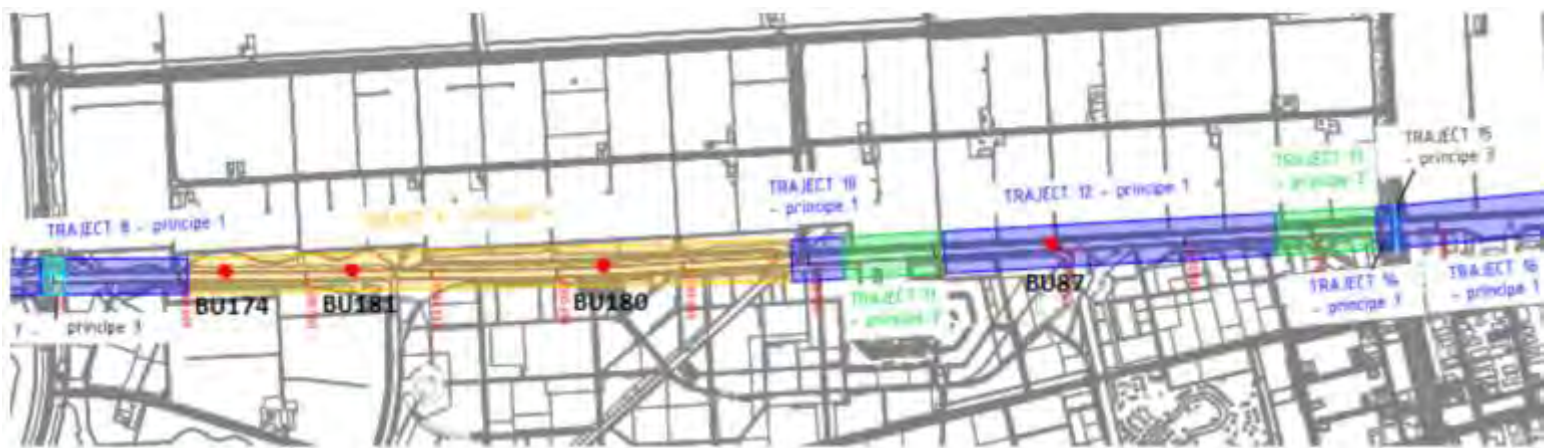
TRAJECT 8 - principe 1

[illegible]

TRAJECT 10 - principe 1

TRAJECT 12 - principe 1

TRAJECT 11 - principe 2

TRAJECT 15 - principe 3

7 - principe 3

BU174

BU181

BU180

TRAJECT 11 - principe 2

BU87

TRAJECT 14 - principe 3

TRAJECT 16 - principe 1